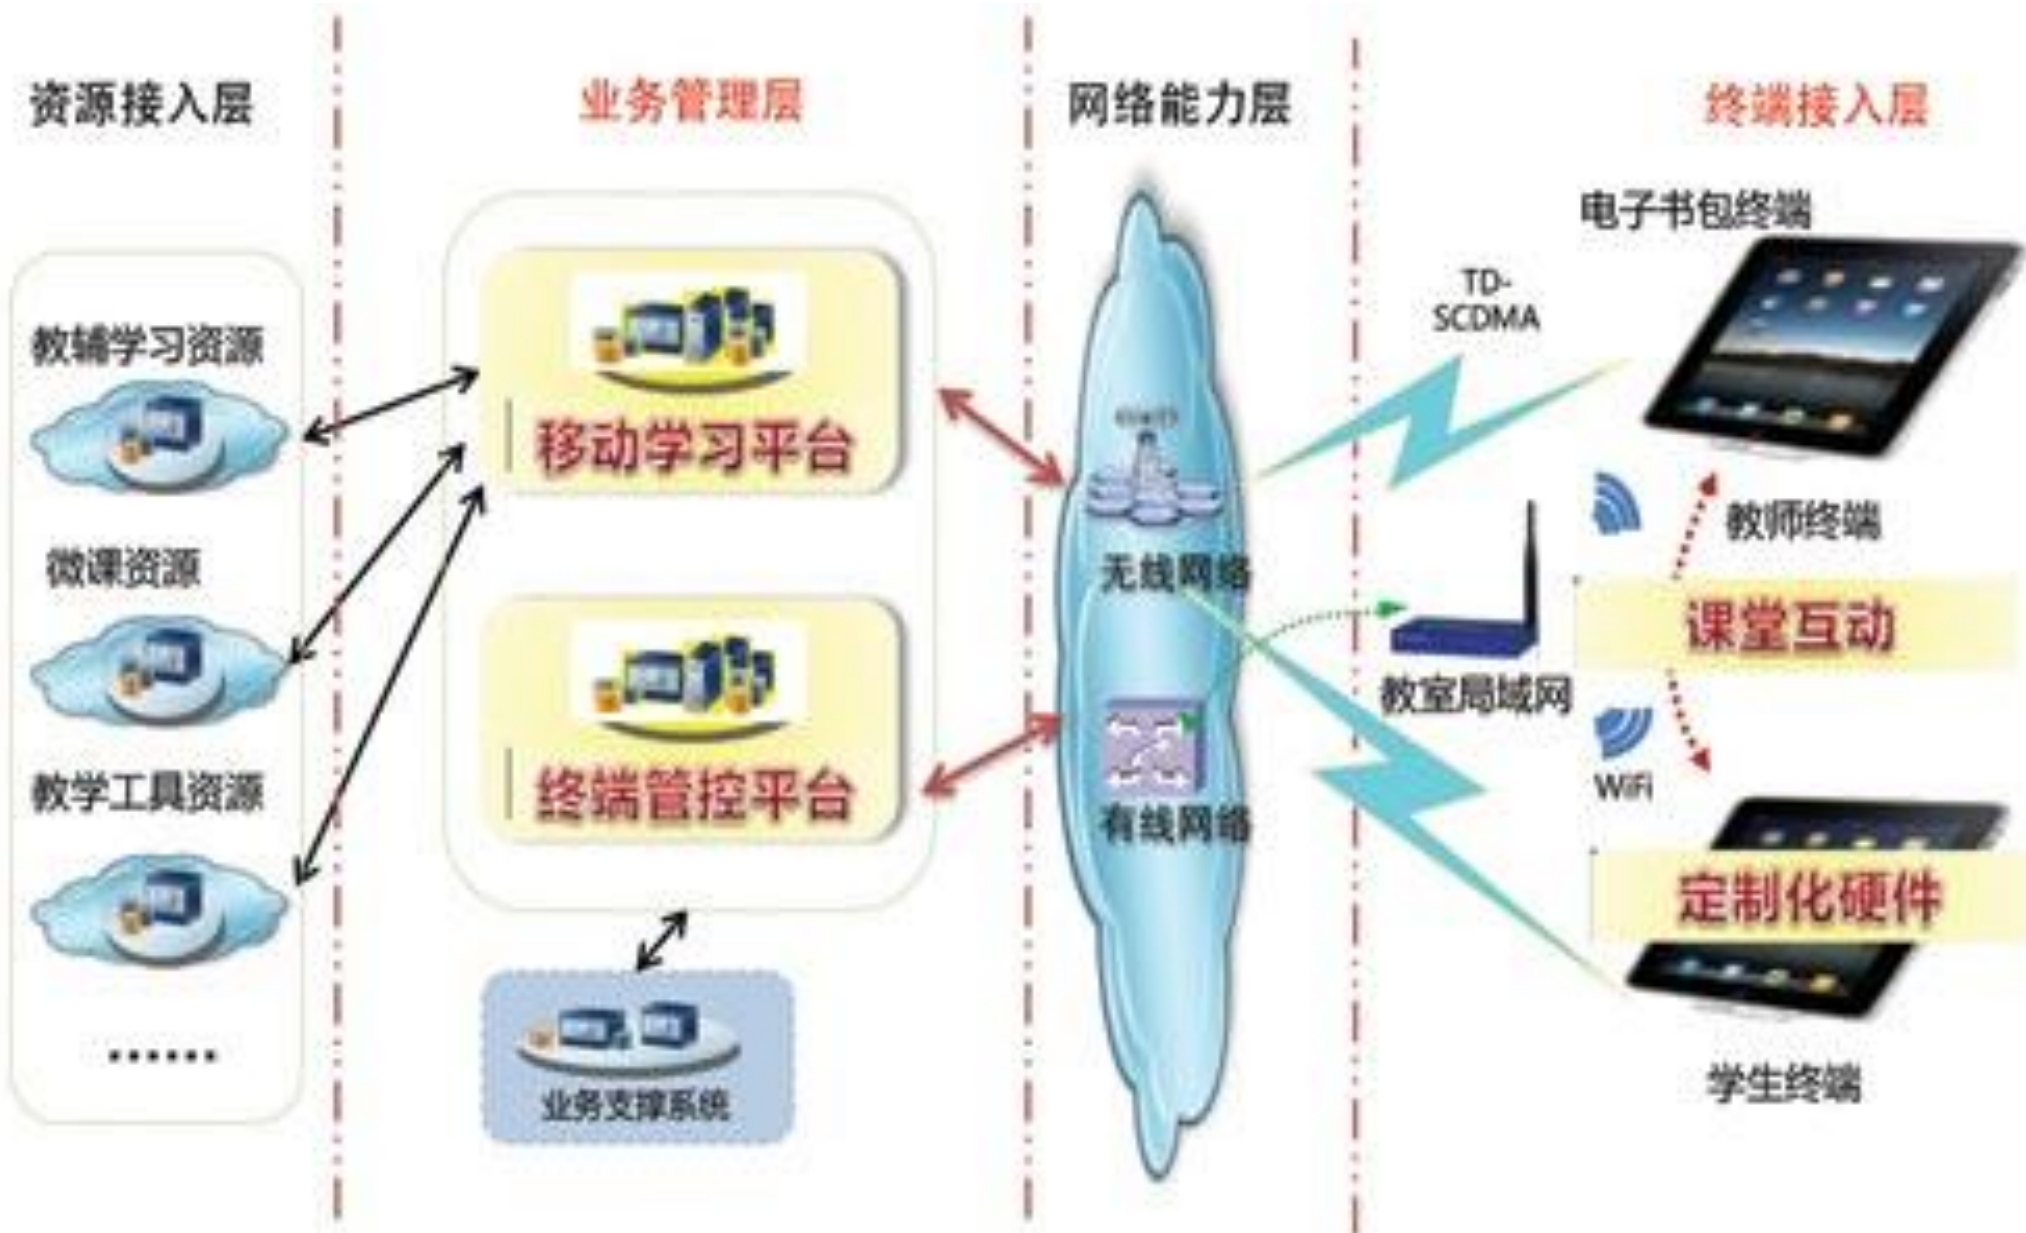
资源接入层

教辅学习资源

微课资源

教学工具资源

.......

业务管理层

移动学习平台

终端管控平台

业务支撑系统

网络能力层

无线网络

有线网络

终端接入层

电子书包终端

TD-SCDMA

教师终端

课堂互动

教室局域网

WiFi

定制化硬件

学生终端